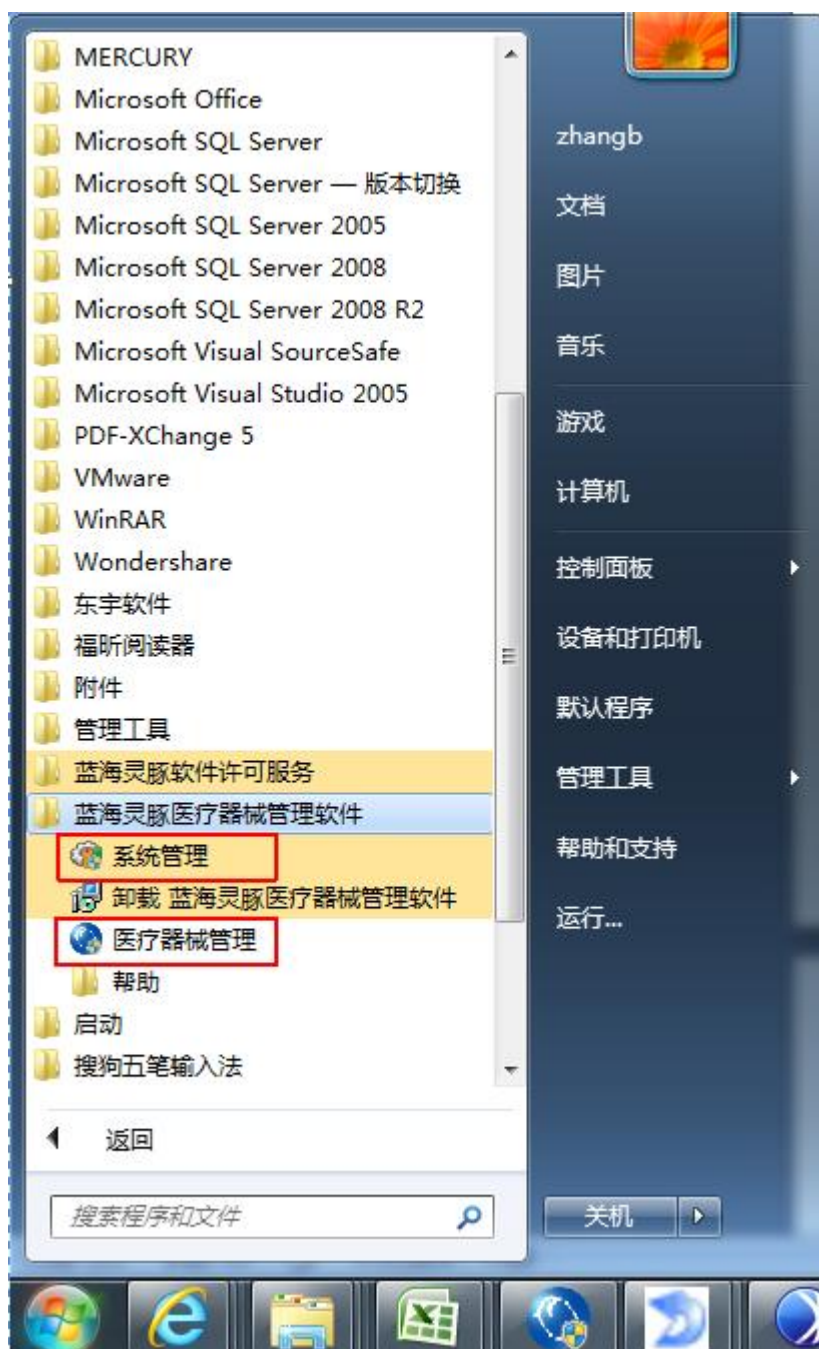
MERCURY
Microsoft Office
Microsoft SQL Server
Microsoft SQL Server — 版本切换
Microsoft SQL Server 2005
Microsoft SQL Server 2008
Microsoft SQL Server 2008 R2
Microsoft Visual SourceSafe
Microsoft Visual Studio 2005
PDF-XChange 5
VMware
WinRAR
Wondershare
东宇软件
福昕阅读器
附件
管理工具
蓝海灵豚软件许可服务
蓝海灵豚医疗器械管理软件
系统管理
卸载 蓝海灵豚医疗器械管理软件
医疗器械管理
帮助
启动
搜狗五笔输入法

返回

搜索程序和文件

zhangb
文档
图片
音乐
游戏
计算机
控制面板
设备和打印机
默认程序
管理工具
帮助和支持
运行...

关机